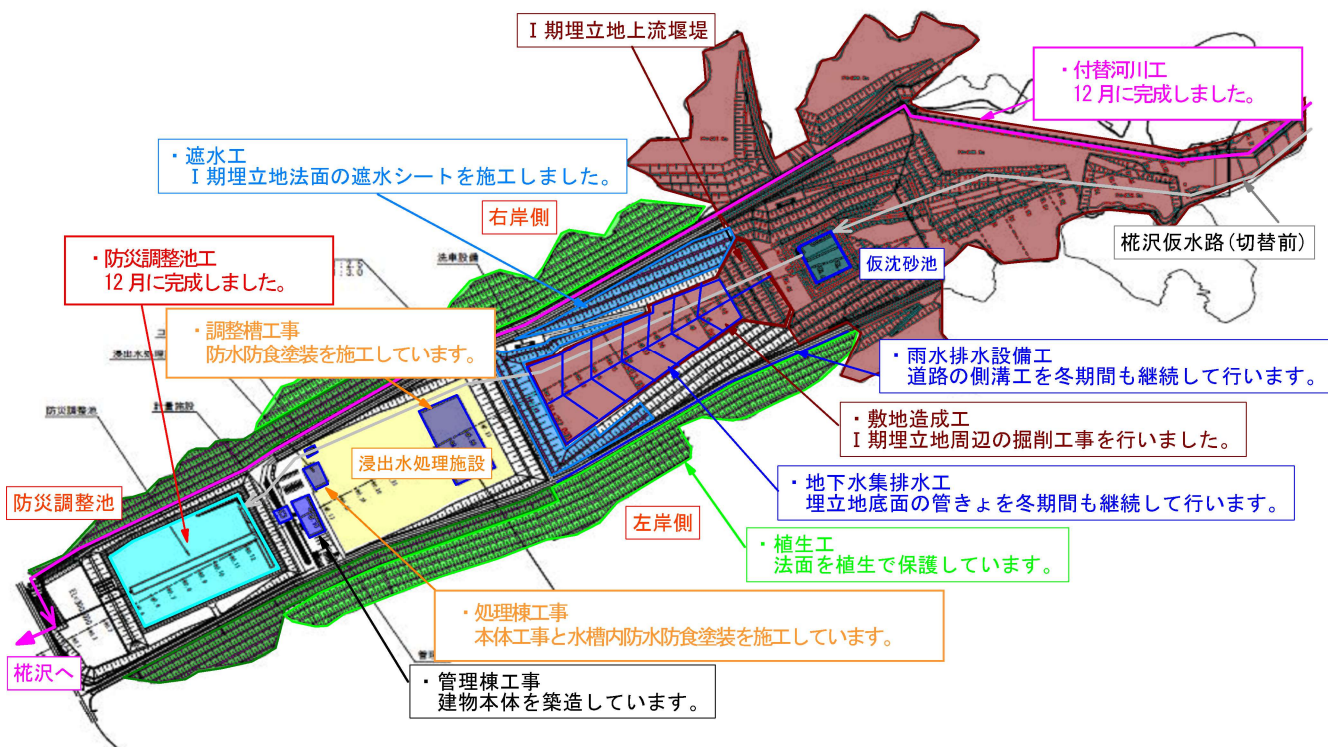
Ⅰ期埋立地上流堰堤

・付替河川工
12月に完成しました。

・遮水工
Ⅰ期埋立地法面の遮水シートを施工しました。

右岸側

枛沢仮水路(切替前)

・防災調整池工
12月に完成しました。

洗車設備

仮沈砂池

・調整槽工事
防水防食塗装を施工しています。

浸出水処理施設

防災調整池

計量施設

・雨水排水設備工
道路の側溝工を冬期間も継続して行います。

・敷地造成工
Ⅰ期埋立地周辺の掘削工事を行いました。

浸出水処理施設

・地下水集排水工
埋立地底面の管きょを冬期間も継続して行います。

防災調整池

左岸側

・植生工
法面を植生で保護しています。

・処理棟工事
本体工事と水槽内防水防食塗装を施工しています。

枛沢へ

・管理棟工事
建物本体を築造しています。